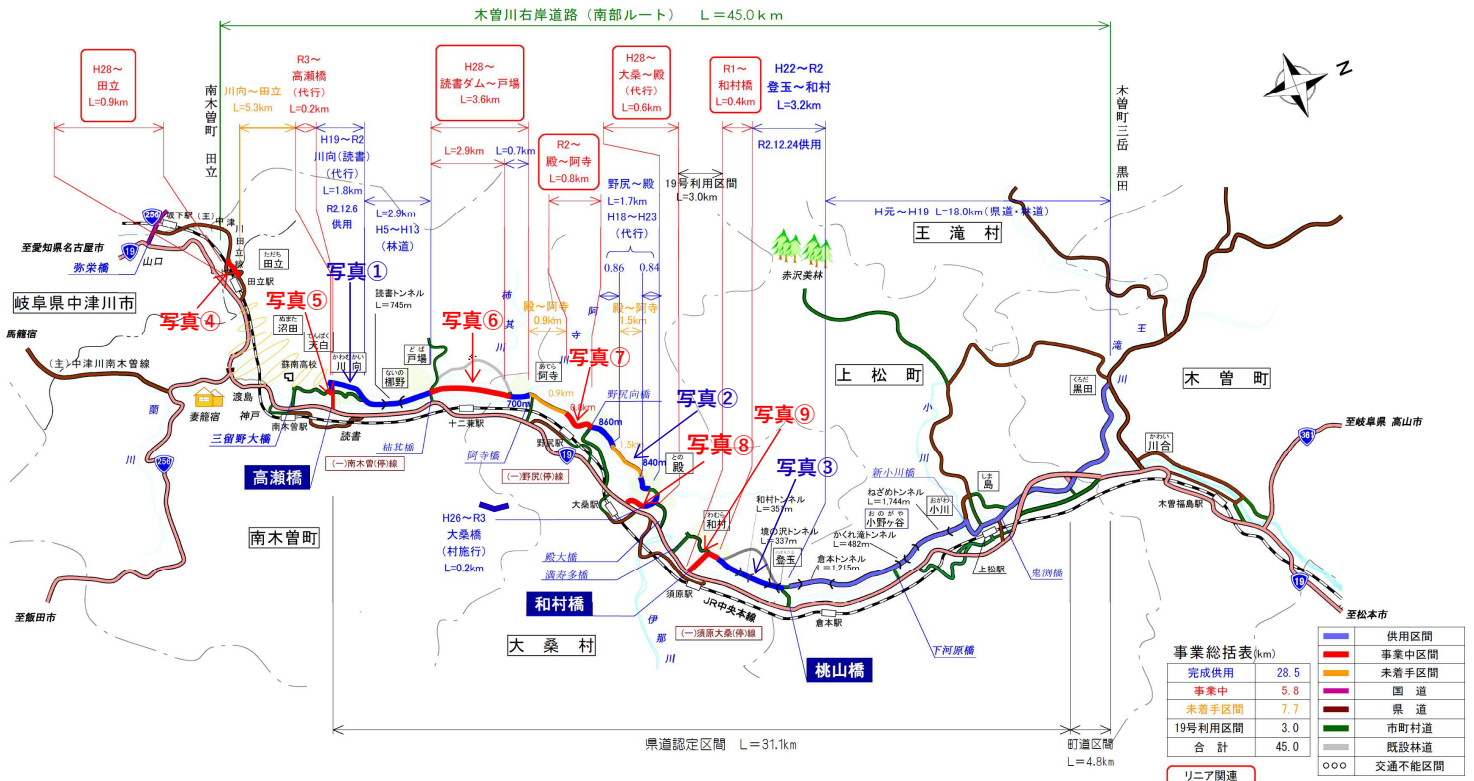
木曽川右岸道路（南部ルート）　L＝45.0ｋｍ

H28～
田立
L=0.9km

R3～
高瀬橋
（代行）
L=0.2km

川向～田立
L=5.3km

南木曽町
田立

H19～R2
川向（読書）
（代行）
L=1.8km
R2.12.6
供用

L=2.9km
H5～H13
（林道）

H28～
読書ダム～戸場
L=3.6km

L=2.9km

L=0.7km

R2～
殿～阿寺
L=0.8km

H28～
大桑～殿
（代行）
L=0.6km

R1～
和村橋
L=0.4km

H22～R2
登玉～和村
L=3.2km

R2.12.24供用

19号利用区間
L=3.0km

野尻～殿
L=1.7km
H18～H23
（代行）

0.86　0.84

木曽町三岳
黒田

H元～H19　L=18.0km（県道・林道）

王滝村

至愛知県名古屋市

弥栄橋

山口

坂下駅

中津川

田立駅

田立

岐阜県中津川市

写真①

写真⑤

写真④

読書トンネル
L=745m

沼田

天白

川向

戸場

写真⑥

殿～阿寺
0.9km

殿～阿寺
1.5km

柿其川

阿寺川

写真⑦

赤沢美林

馬籠宿

（主）中津川南木曽線

妻籠宿

渡島

神戸

蘇南高校

南木曽駅

三留野大橋

読書

柿其橋

十二兼駅

700m

阿寺

0.9km

野尻向橋

写真②

860m

1.5km

840m

殿

写真⑧

写真⑨

写真③

上松町

小川

王滝川

黒田

木曽町

高瀬橋

（一）南木曽（停）線

阿寺橋

（一）野尻（停）線

野尻駅

大桑駅

H26～R3
大桑橋
（村施行）
L=0.2km

殿大橋

須原駅

和村トンネル
L=357m

和村

境の沢トンネル
L=337m

かくれ滝トンネル
L=482m

ねざめトンネル
L=1,744m

小野ヶ谷

小川

新小川橋

島

川合

至岐阜県 高山市

木曽福島駅

南木曽町

登玉

倉本トンネル
L=1,215m

上松駅

鬼渕橋

和村橋

JR中央本線

倉本駅

至飯田市

大桑村

（一）須原大桑（停）線

伊那川

桃山橋

下河原橋

至松本市

事業総括表(km)
| | |
|---|---|
| 完成供用 | 28.5 |
| 事業中 | 5.8 |
| 未着手区間 | 7.7 |
| 19号利用区間 | 3.0 |
| 合　計 | 45.0 |

| | |
|---|---|
| | 供用区間 |
| | 事業中区間 |
| | 未着手区間 |
| | 国　道 |
| | 県　道 |
| | 市町村道 |
| | 既設林道 |
| ○○○ | 交通不能区間 |

県道認定区間　L＝31.1km

町道区間
L＝4.8km

リニア関連